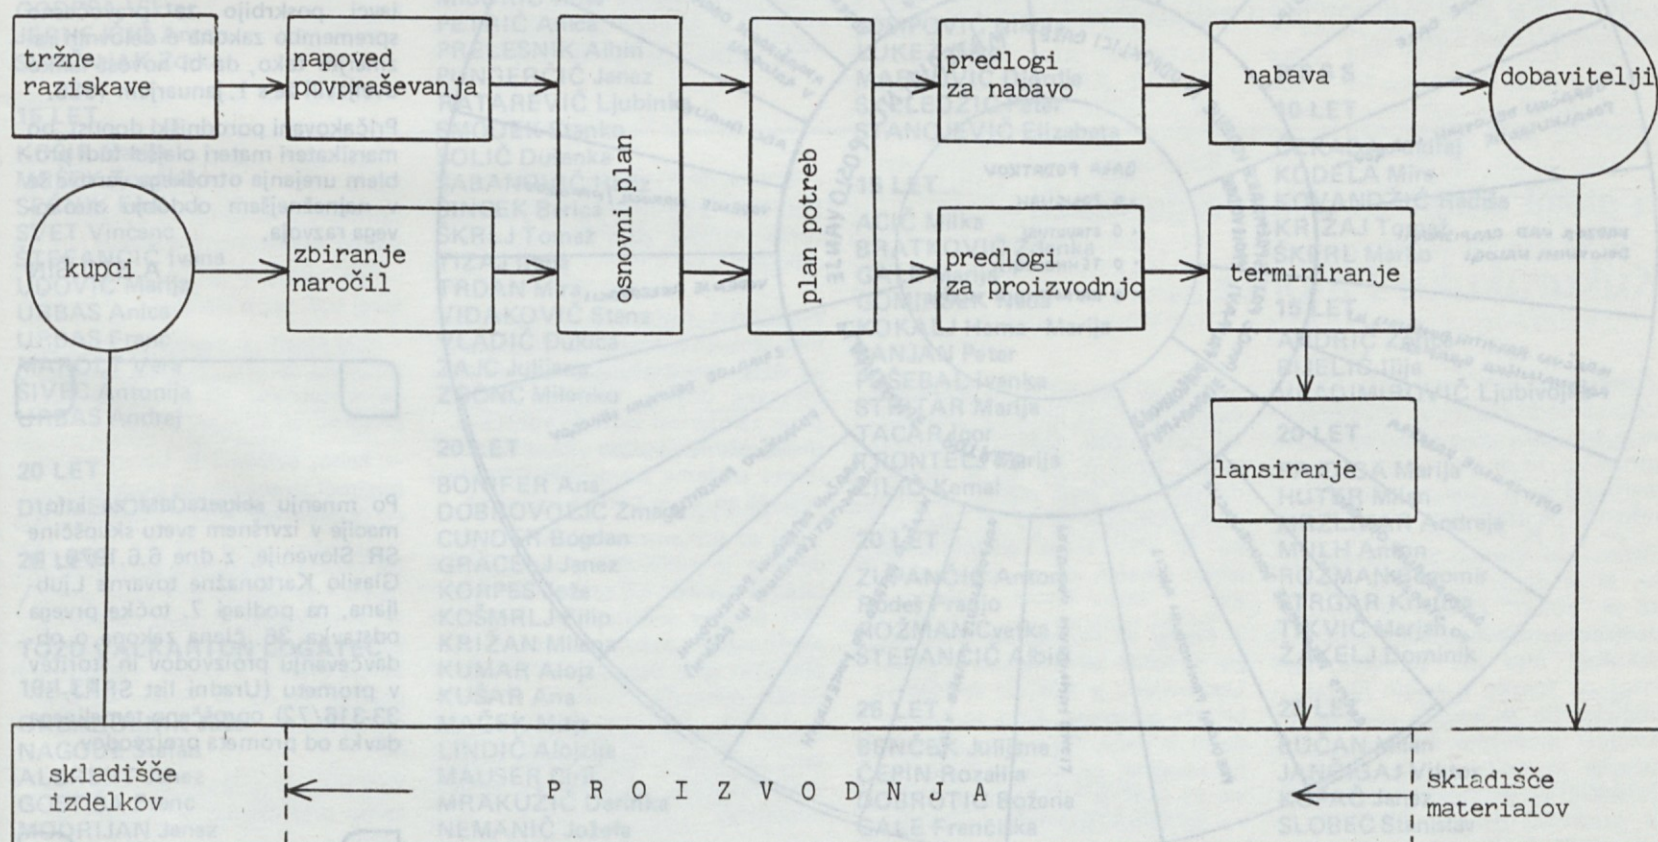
tržne raziskave

napoved povpraševanja

osnovni plan

plan potreb

predlogi za nabavo

nabava

dobavitelji

kupci

zbiranje naročil

predlogi za proizvodnjo

terminiranje

lansiranje

skladišče izdelkov

P R O I Z V O D N J A

skladišče materialov